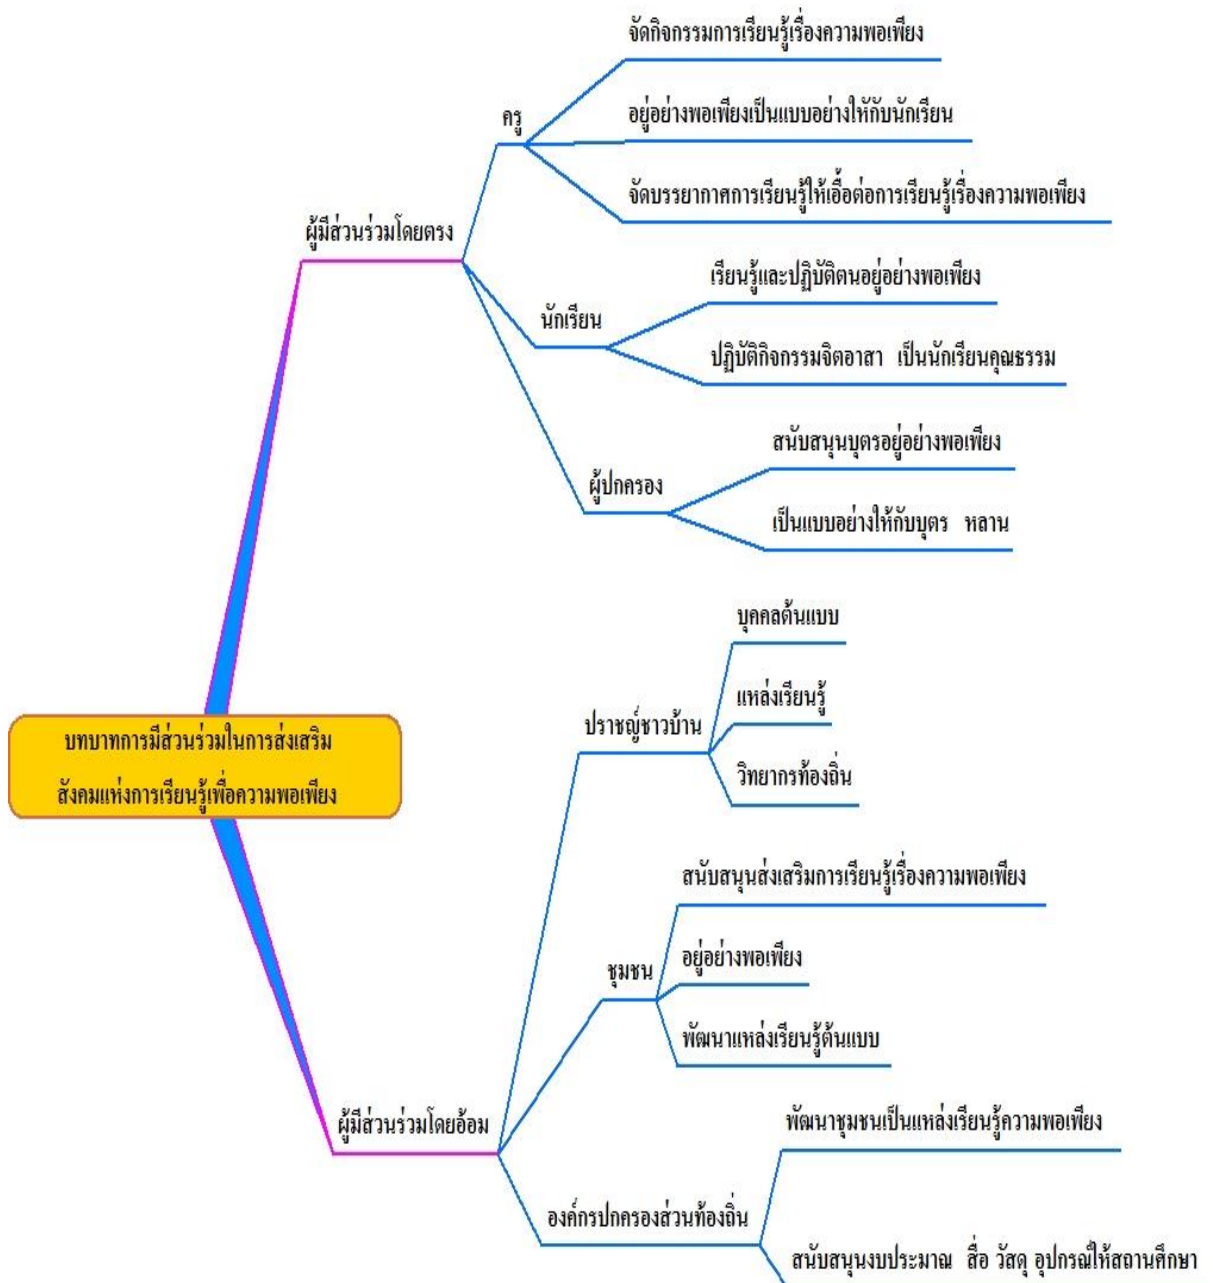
บทบาทการมีส่วนร่วมในการส่งเสริม
สังคมแห่งการเรียนรู้เพื่อความพอเพียง

ผู้มีส่วนร่วมโดยตรง

ครู

จัดกิจกรรมการเรียนรู้เรื่องความพอเพียง

อยู่อย่างพอเพียงเป็นแบบอย่างให้กับนักเรียน

จัดบรรยากาศการเรียนรู้ให้เอื้อต่อการเรียนรู้เรื่องความพอเพียง

นักเรียน

เรียนรู้และปฏิบัติตนอยู่อย่างพอเพียง

ปฏิบัติกิจกรรมจิตอาสา เป็นนักเรียนคุณธรรม

ผู้ปกครอง

สนับสนุนบุตรอยู่อย่างพอเพียง

เป็นแบบอย่างให้กับบุตร หลาน

ผู้มีส่วนร่วมโดยอ้อม

ปราชญ์ชาวบ้าน

บุคคลต้นแบบ

แหล่งเรียนรู้

วิทยากรท้องถิ่น

ชุมชน

สนับสนุนส่งเสริมการเรียนรู้เรื่องความพอเพียง

อยู่อย่างพอเพียง

พัฒนาแหล่งเรียนรู้ต้นแบบ

องค์กรปกครองส่วนท้องถิ่น

พัฒนาชุมชนเป็นแหล่งเรียนรู้ความพอเพียง

สนับสนุนงบประมาณ สื่อ วัสดุ อุปกรณ์ให้สถานศึกษา